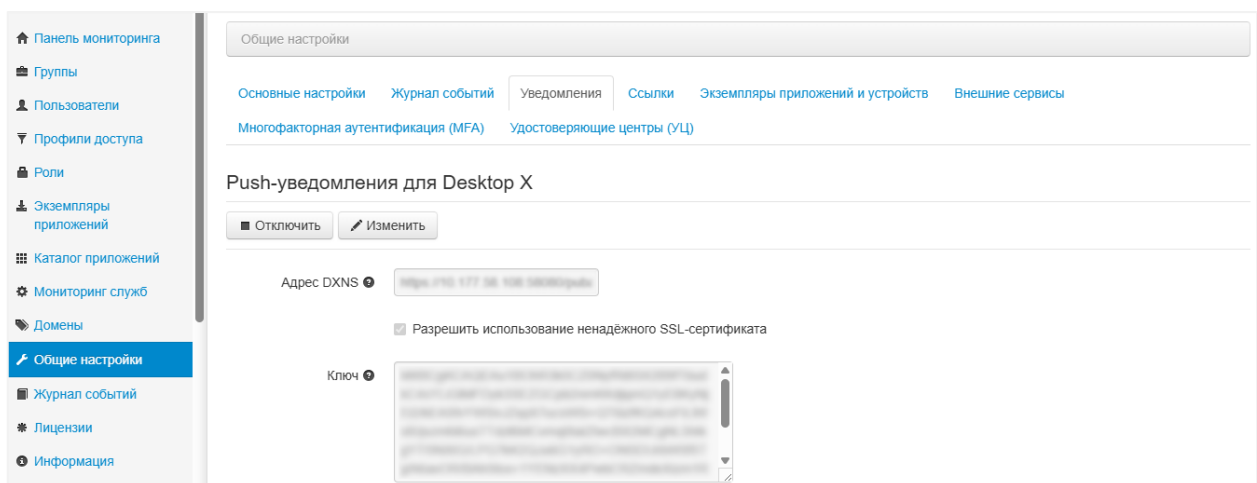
Панель мониторинга
Группы
Пользователи
Профили доступа
Роли
Экземпляры приложений
Каталог приложений
Мониторинг служб
Домены
Общие настройки
Журнал событий
Лицензии
Информация

Общие настройки

Основные настройки Журнал событий Уведомления Ссылки Экземпляры приложений и устройств Внешние сервисы
Многофакторная аутентификация (MFA) Удостоверяющие центры (УЦ)

Push-уведомления для Desktop X

Отключить Изменить

Адрес DXNS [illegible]

Разрешить использование ненадёжного SSL-сертификата

Ключ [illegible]